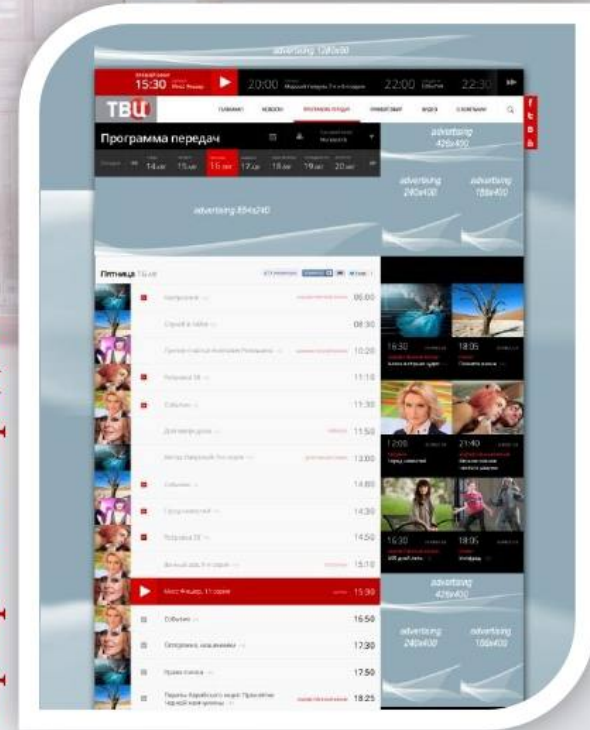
advertising 1280x90

15:30 Мисс Фишер

20:00

22:00

22:30

ТВЦ

Программа передач

14

15

16

17

18

19

20

advertising 426x400

advertising 240x400

advertising 186x400

advertising 854x240

Пятница 16

06:00

08:30

10:20

11:10

11:30

11:50

13:00

14:00

14:30

14:50

15:10

Мисс Фишер, 11 серия

15:30

16:50

17:30

17:50

18:25

15:30

18:05

12:00

21:40

15:30

18:05

advertising 426x400

advertising 240x400

advertising 186x400